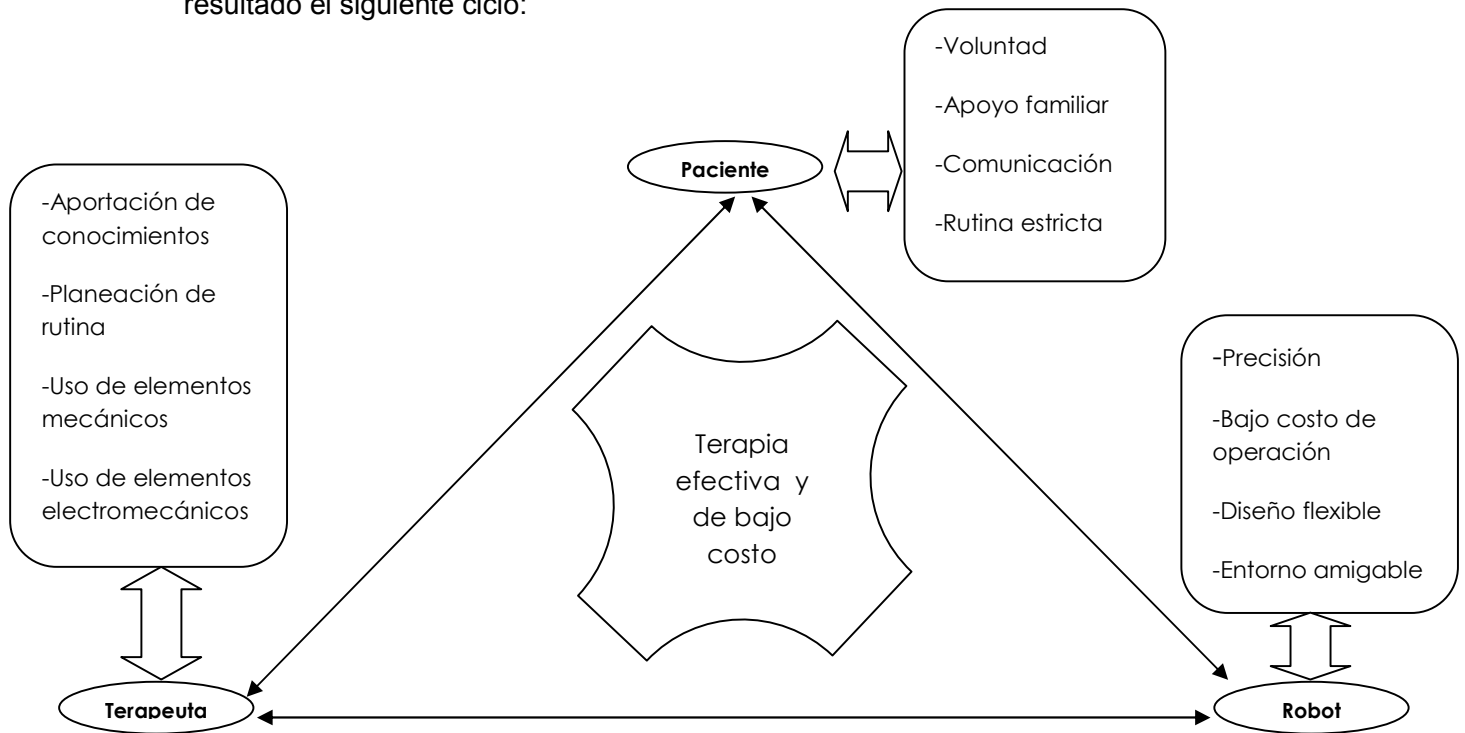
resultado el siguiente ciclo:

-Voluntad

-Apoyo familiar

-Comunicación

-Rutina estricta

Paciente

-Aportación de conocimientos

-Planeación de rutina

-Uso de elementos mecánicos

-Uso de elementos electromecánicos

Terapia efectiva y de bajo costo

-Precisión

-Bajo costo de operación

-Diseño flexible

-Entorno amigable

Terapeuta

Robot